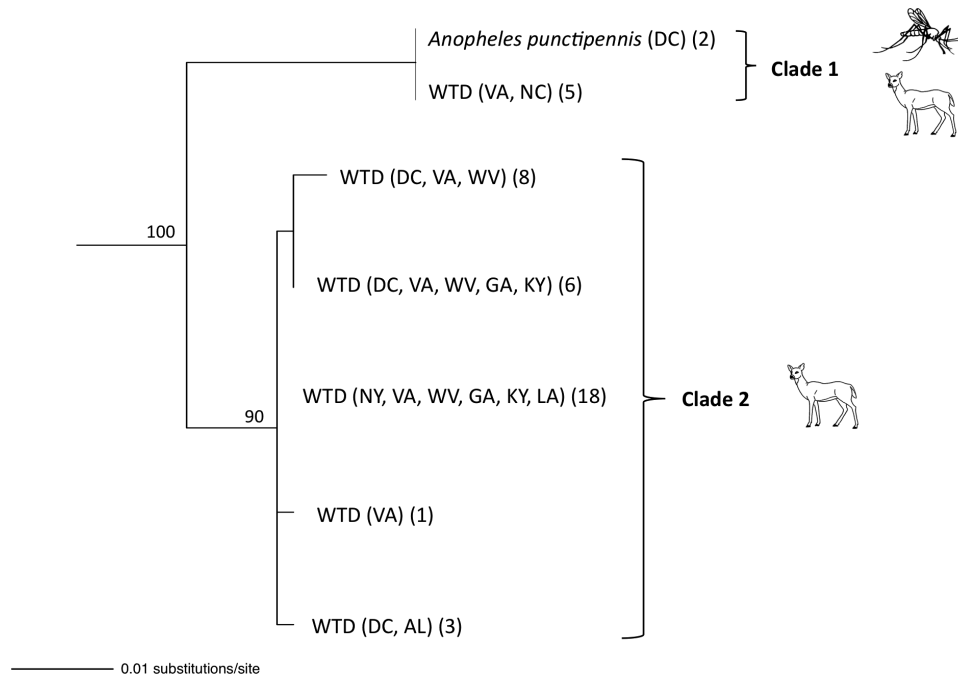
Anopheles punctipennis (DC) (2)

WTD (VA, NC) (5)

Clade 1

100

WTD (DC, VA, WV) (8)

WTD (DC, VA, WV, GA, KY) (6)

WTD (NY, VA, WV, GA, KY, LA) (18)

Clade 2

90

WTD (VA) (1)

WTD (DC, AL) (3)

0.01 substitutions/site